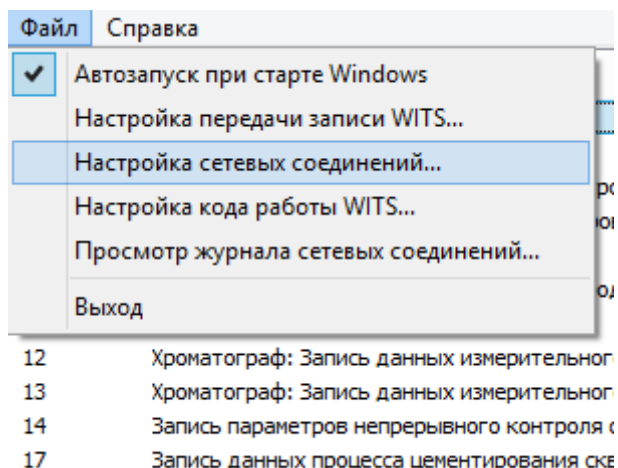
Файл Справка

✔ Автозапуск при старте Windows
Настройка передачи записи WITS...
Настройка сетевых соединений...
Настройка кода работы WITS...
Просмотр журнала сетевых соединений...
Выход

12 Хроматограф: Запись данных измерительного
13 Хроматограф: Запись данных измерительного
14 Запись параметров непрерывного контроля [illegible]
17 Запись данных процесса цементирования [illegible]